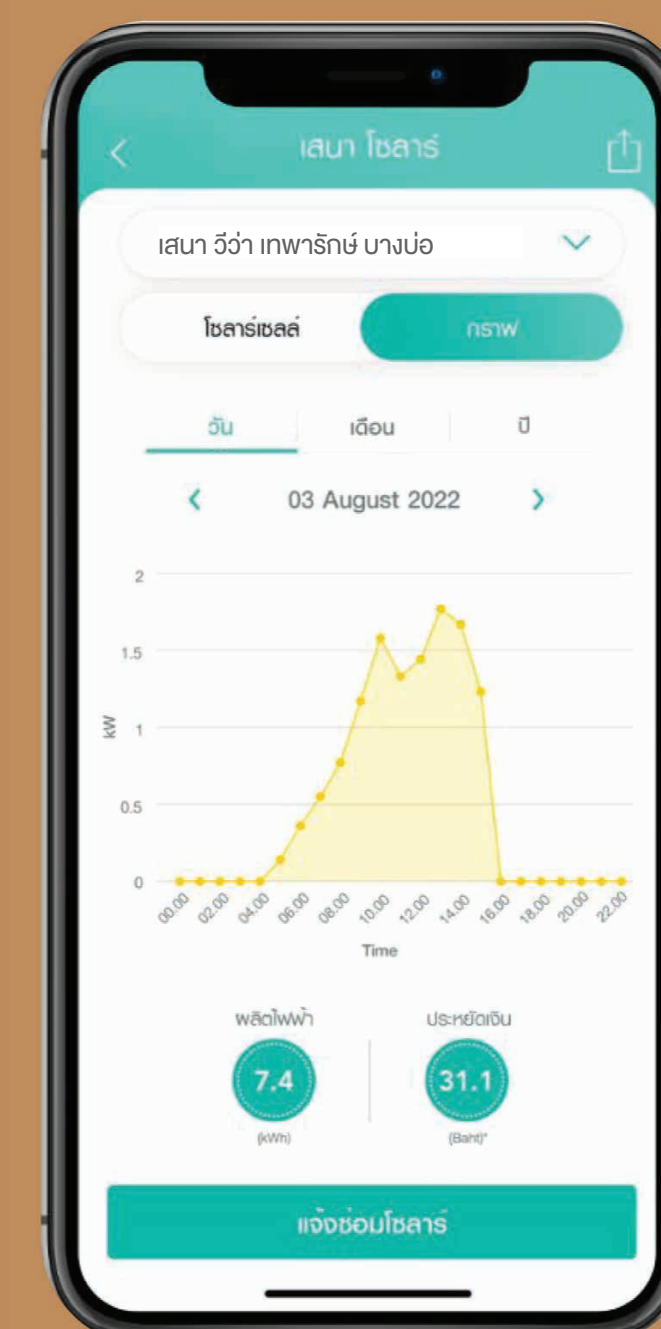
เสนา โซลาร์

เสนา วีว่า เทพารักษ์ บางบ่อ

โซลาร์เซลล์

กราฟ

วัน

เดือน

ปี

03 August 2022

2

1.5

1

0.5

0

kW

00.00 02.00 04.00 06.00 08.00 10.00 12.00 14.00 16.00 18.00 20.00 22.00

Time

ผลิตไฟฟ้า

7.4

(kWh)

ประหยัดเงิน

31.1

(Baht)*

แจ้งซ่อมโซลาร์